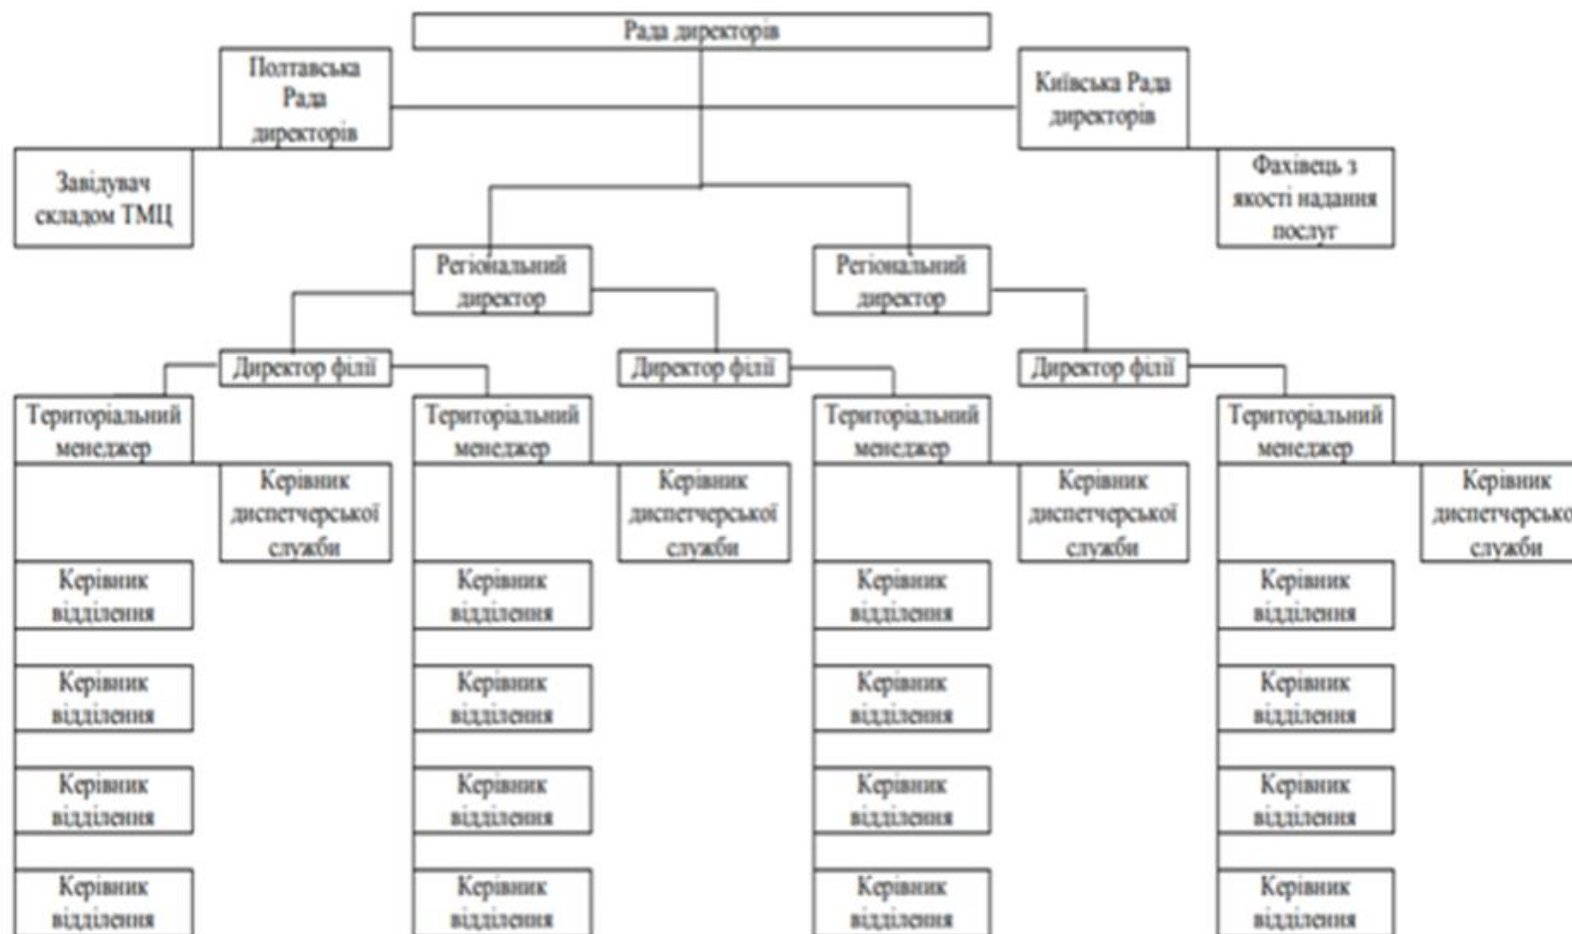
Рада директорів

Полтавська Рада директорів

Київська Рада директорів

Завідувач складом ТМЦ

Фахівець з якості надання послуг

Регіональний директор

Регіональний директор

Директор філії

Директор філії

Директор філії

Територіальний менеджер

Керівник диспетчерської служби

Керівник відділення

Керівник відділення

Керівник відділення

Керівник відділення

Територіальний менеджер

Керівник диспетчерської служби

Керівник відділення

Керівник відділення

Керівник відділення

Керівник відділення

Територіальний менеджер

Керівник диспетчерської служби

Керівник відділення

Керівник відділення

Керівник відділення

Керівник відділення

Територіальний менеджер

Керівник диспетчерсько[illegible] служби

Керівник відділення

Керівник відділення

Керівник відділення

Керівник відділення